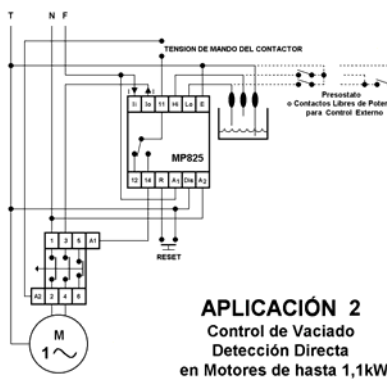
T N F

TENSION DE MANDO DEL CONTACTOR

I₁ I₂ 11 Hi Lo E

MP825

12 14 R A₁ Dis A₂

RESET

Presostato
o Contactos Libres de Poten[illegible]
para Control Externo

1 3 5 A1

A2 2 4 6

M
1~

APLICACIÓN 2
Control de Vaciado
Detección Directa
en Motores de hasta 1,1kW